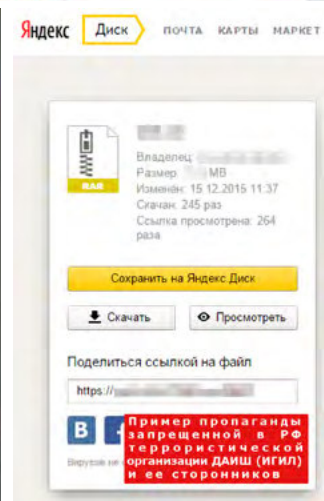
Яндекс Диск ПОЧТА КАРТЫ МАРКЕТ

RAR

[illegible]

Владелец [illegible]
Размер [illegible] MB
Изменен: 15.12.2015 11:37
Скачан: 245 раз
Ссылка просмотрена: 264 раза

Сохранить на Яндекс Диск

Скачать

Просмотреть

Поделиться ссылкой на файл

https://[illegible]

В

Вирусов не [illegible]

Пример пропаганды запрещенной в РФ террористической организации ДАИШ (ИГИЛ) и ее сторонников